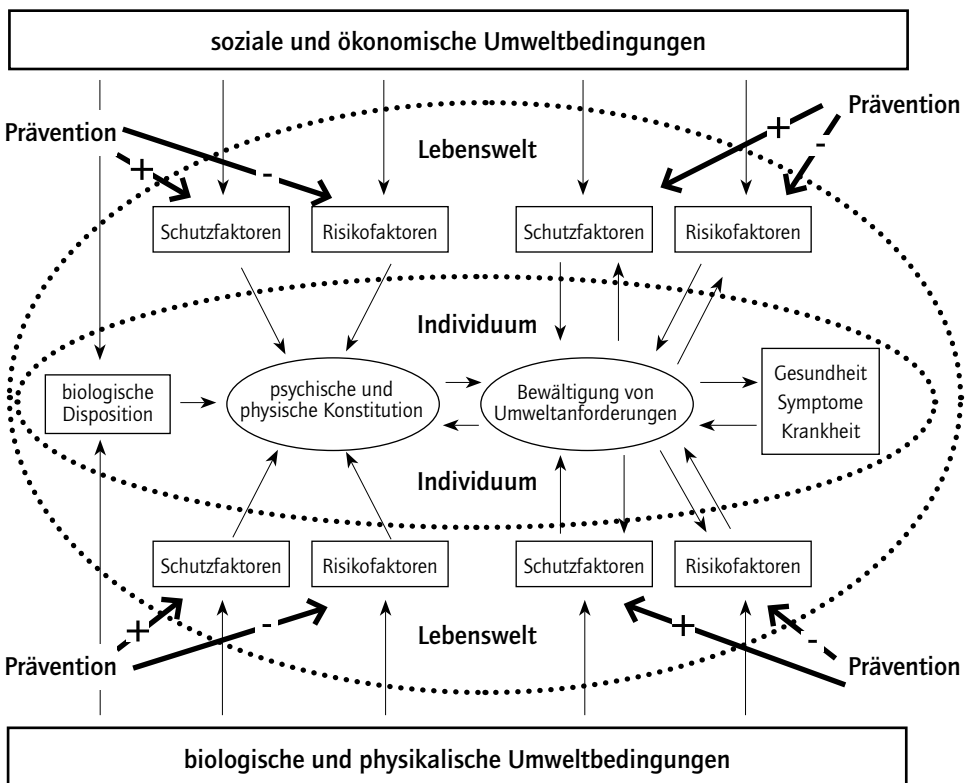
soziale und ökonomische Umweltbedingungen

Prävention

Prävention

Lebenswelt

+

-

+

-

Schutzfaktoren

Risikofaktoren

Schutzfaktoren

Risikofaktoren

Individuum

biologische Disposition

psychische und physische Konstitution

Bewältigung von Umweltanforderungen

Gesundheit Symptome Krankheit

Individuum

Schutzfaktoren

Risikofaktoren

Schutzfaktoren

Risikofaktoren

+

-

+

-

Lebenswelt

Prävention

Prävention

biologische und physikalische Umweltbedingungen